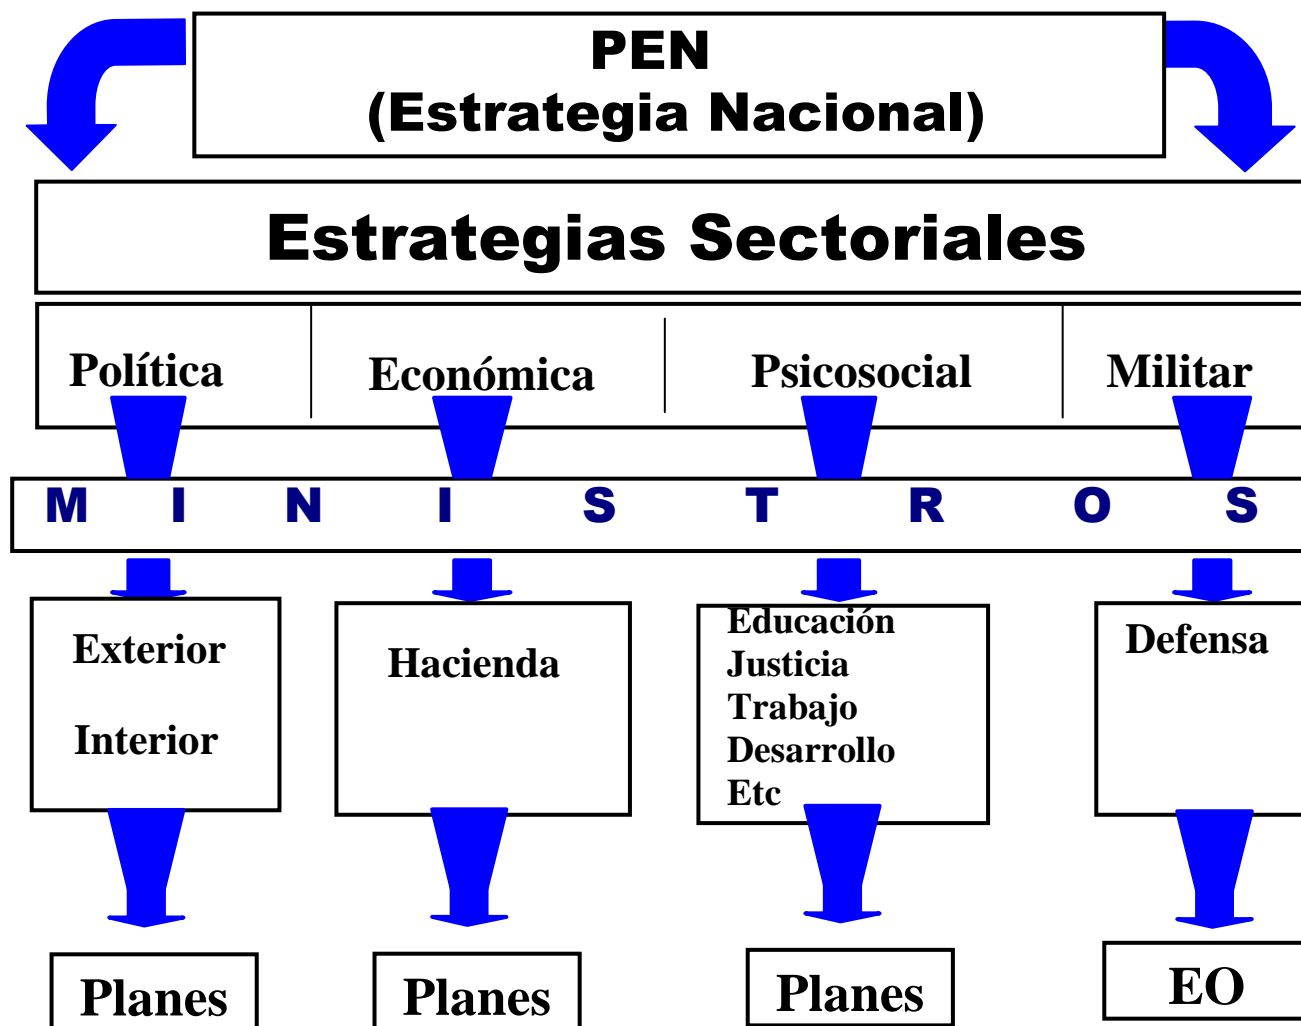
PEN
(Estrategia Nacional)

Estrategias Sectoriales

Política

Económica

Psicosocial

Militar

M I N I S T R O S

Exterior

Interior

Hacienda

Educación
Justicia
Trabajo
Desarrollo
Etc

Defensa

Planes

Planes

Planes

EO